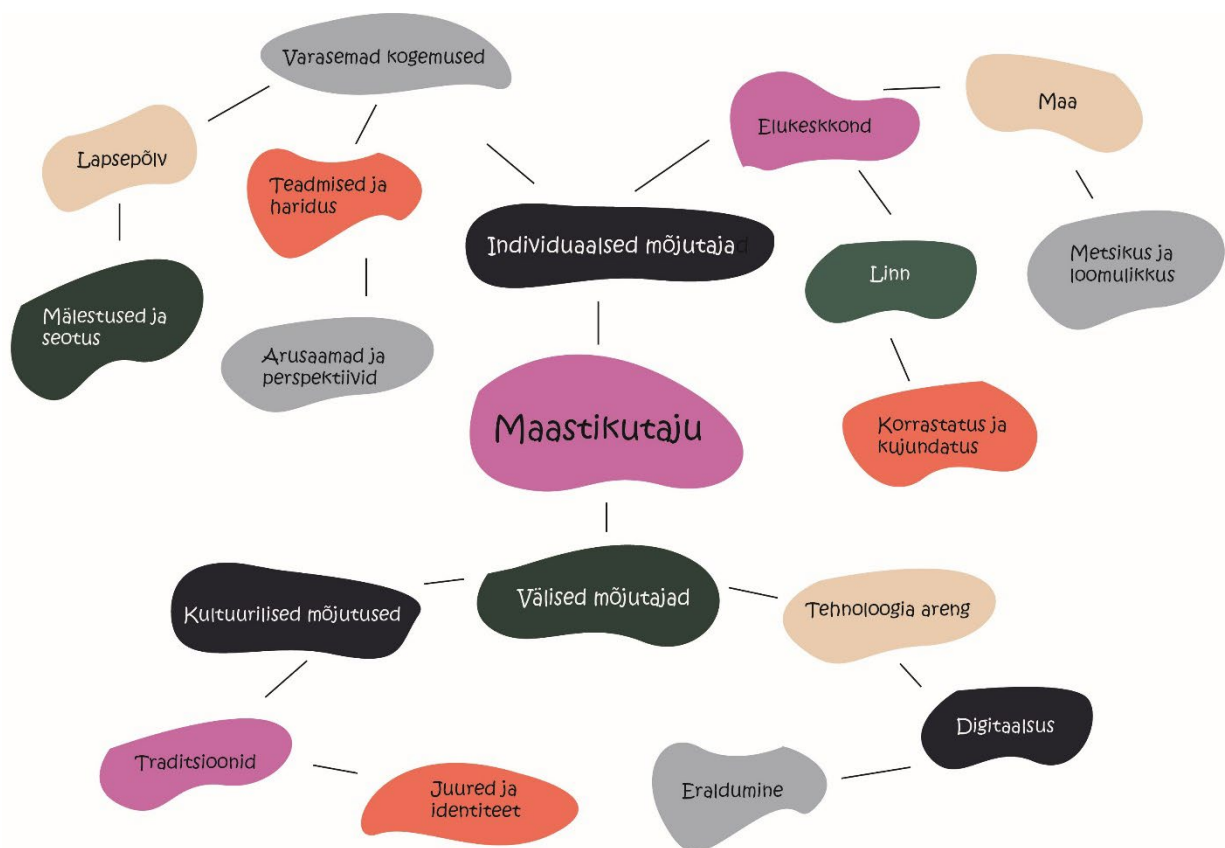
Varasemad kogemused

Lapsepõlv

Teadmised ja haridus

Mälestused ja seotus

Arusaamad ja perspektiivid

Individuaalsed mõjutajad

Elukeskkond

Maa

Linn

Metsikus ja loomulikkus

Korrastatus ja kujundatus

Maastikutaju

Välised mõjutajad

Kultuurilised mõjutused

Tehnoloogia areng

Digitaalsus

Traditsioonid

Juured ja identiteet

Eraldumine